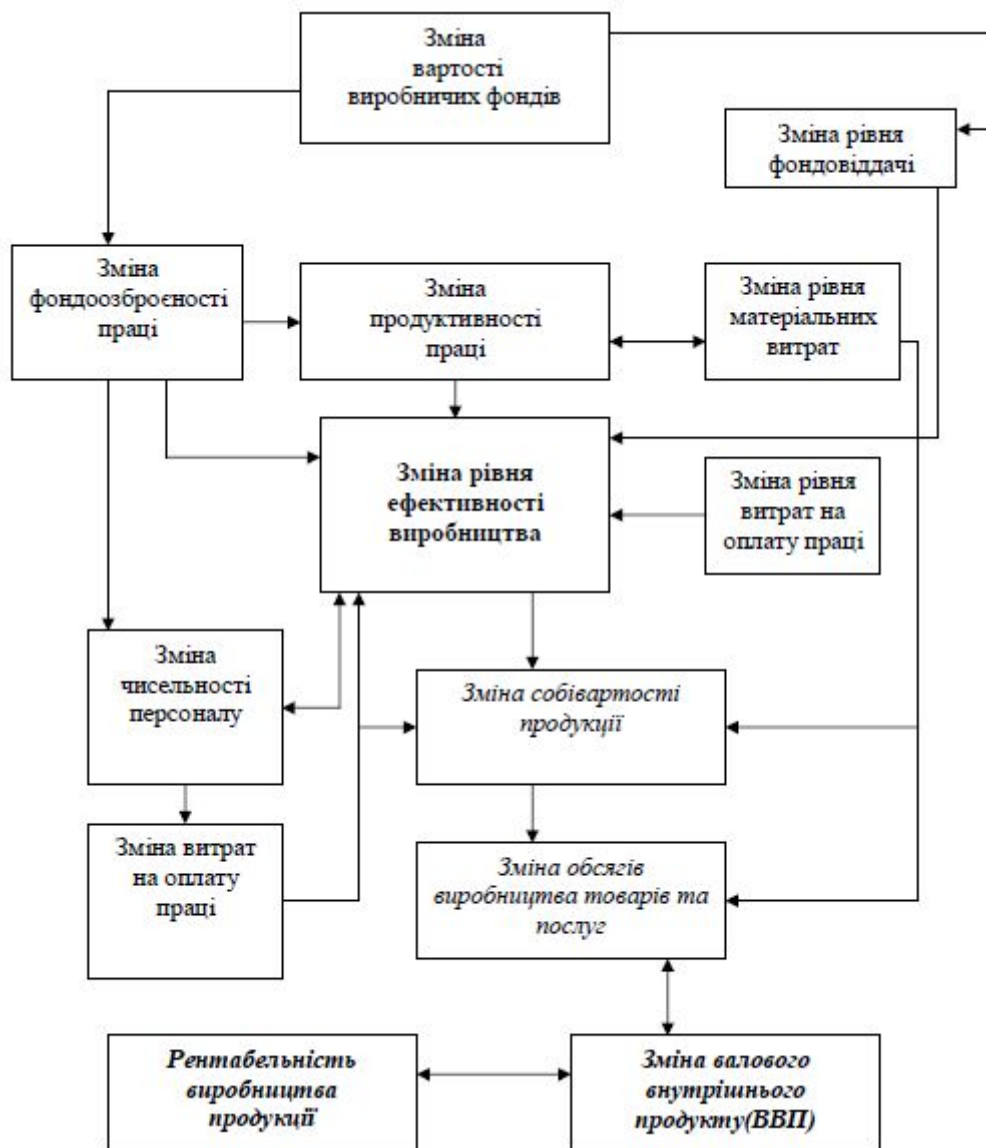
Зміна вартості виробничих фондів

Зміна рівня фондовіддачі

Зміна фондоозброєності праці

Зміна продуктивності праці

Зміна рівня матеріальних витрат

Зміна рівня ефективності виробництва

Зміна рівня витрат на оплату праці

Зміна чисельності персоналу

Зміна собівартості продукції

Зміна витрат на оплату праці

Зміна обсягів виробництва товарів та послуг

Рентабельність виробництва продукції

Зміна валового внутрішнього продукту(ВВП)